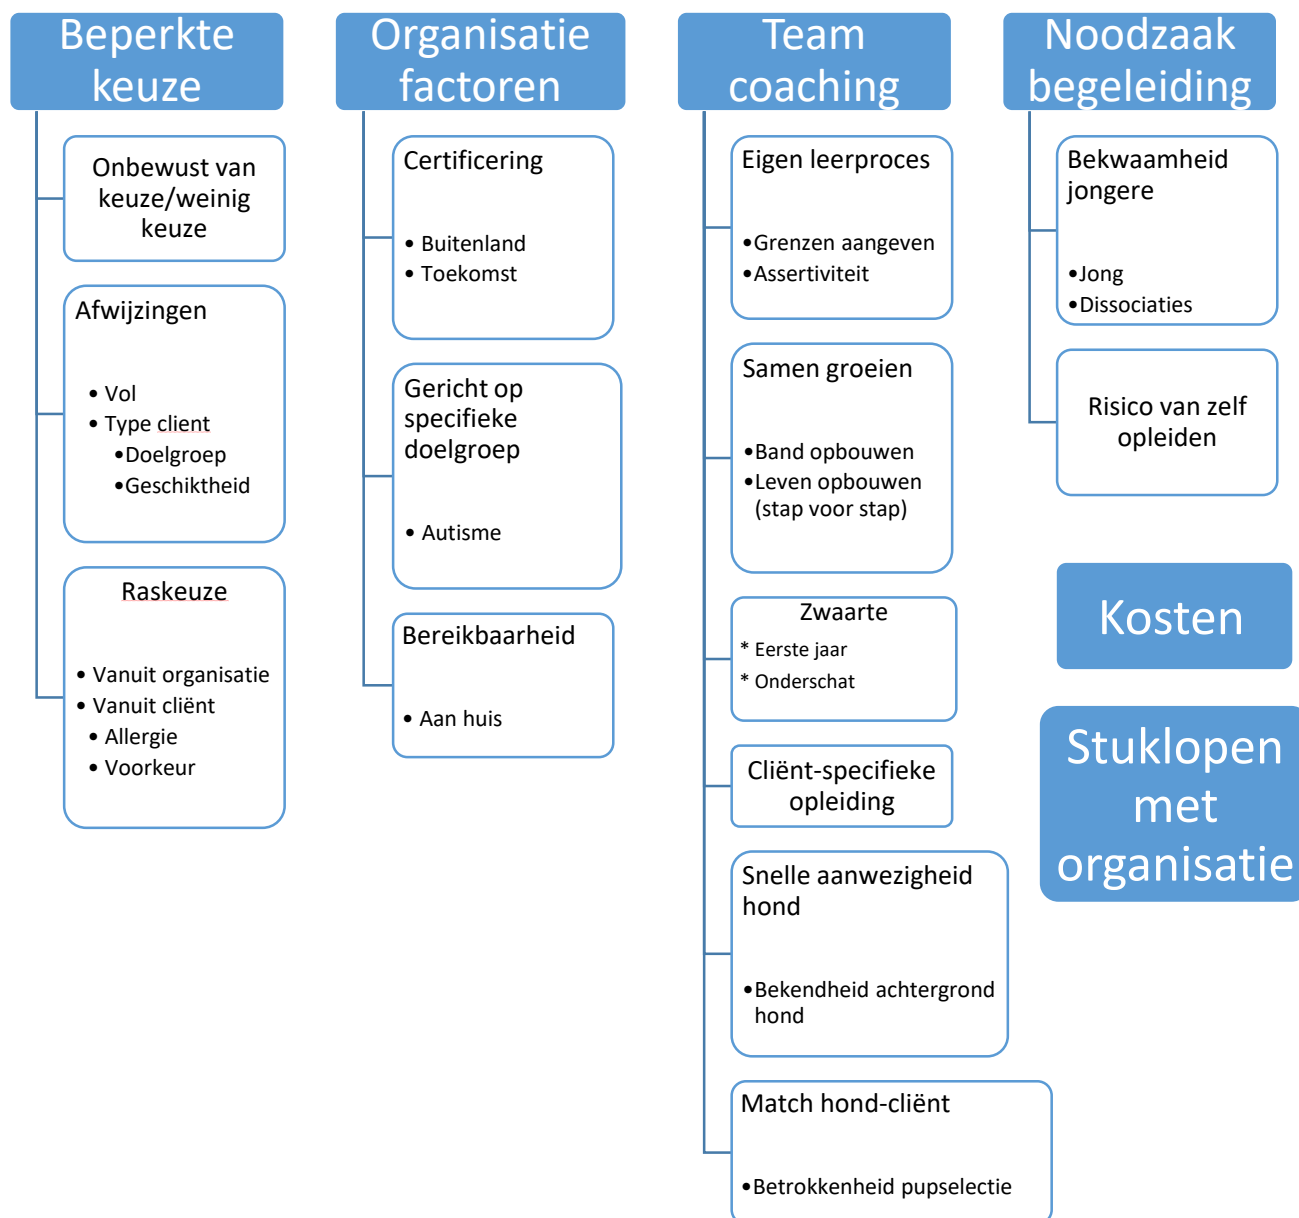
Beperkte keuze

Onbewust van keuze/weinig keuze

Afwijzingen

- Vol
- Type client
  - Doelgroep
  - Geschiktheid

Raskeuze

- Vanuit organisatie
- Vanuit cliënt
- Allergie
- Voorkeur

Organisatie factoren

Certificering

- Buitenland
- Toekomst

Gericht op specifieke doelgroep

- Autisme

Bereikbaarheid

- Aan huis

Team coaching

Eigen leerproces

- Grenzen aangeven
- Assertiviteit

Samen groeien

- Band opbouwen
- Leven opbouwen (stap voor stap)

Zwaarte

* Eerste jaar
* Onderschat

Cliënt-specifieke opleiding

Snelle aanwezigheid hond

- Bekendheid achtergrond hond

Match hond-cliënt

- Betrokkenheid pupselectie

Noodzaak begeleiding

Bekwaamheid jongere

- Jong
- Dissociaties

Risico van zelf opleiden

Kosten

Stuklopen met organisatie